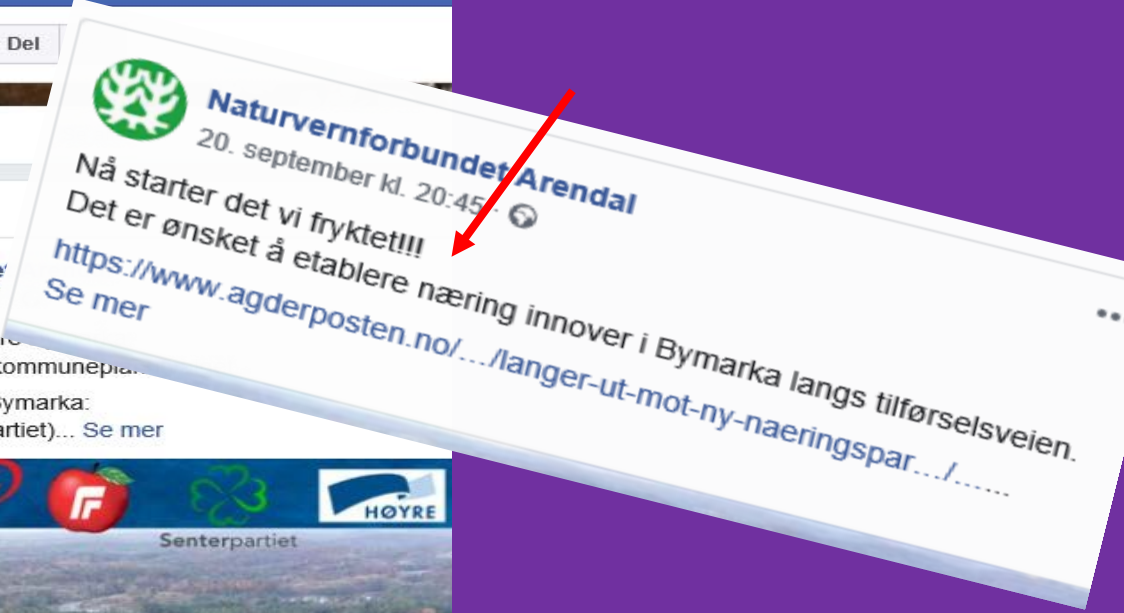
Del

Naturvernforbundet Arendal
20. september kl. 20:45

Nå starter det vi fryktet!!!
Det er ønsket å etablere næring innover i Bymarka langs tilførselsveien.
https://www.agderposten.no/…/langer-ut-mot-ny-naeringspar…/……
Se mer

kommunepla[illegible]
Bymarka:
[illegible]artiet)... Se mer

Senterpartiet
HØYRE